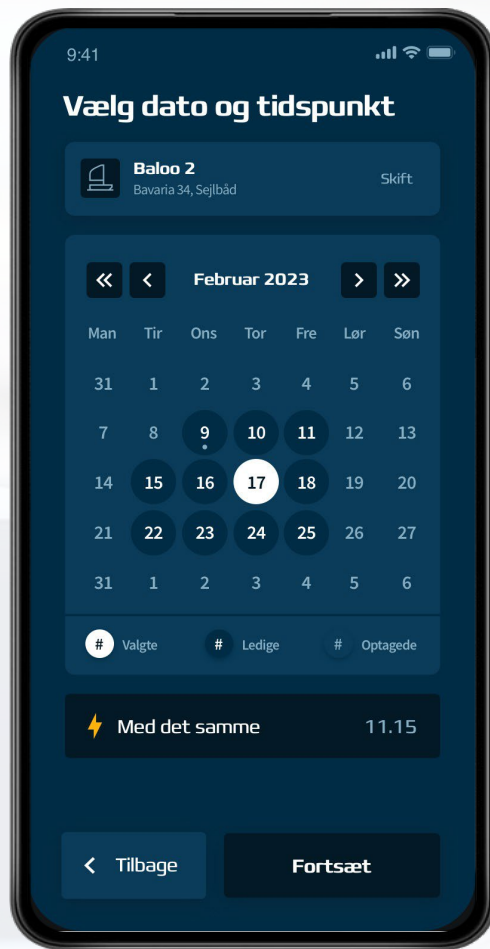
9:41

Vælg dato og tidspunkt

Baloo 2
Bavaria 34, Sejlbåd
Skift

«  <  Februar 2023  >  »

| Man | Tir | Ons | Tor | Fre | Lør | Søn |
|---|---|---|---|---|---|---|
| 31 | 1 | 2 | 3 | 4 | 5 | 6 |
| 7 | 8 | 9 | 10 | 11 | 12 | 13 |
| 14 | 15 | 16 | 17 | 18 | 19 | 20 |
| 21 | 22 | 23 | 24 | 25 | 26 | 27 |
| 31 | 1 | 2 | 3 | 4 | 5 | 6 |

# Valgte  # Ledige  # Optagede

Med det samme  11.15

< Tilbage  Fortsæt